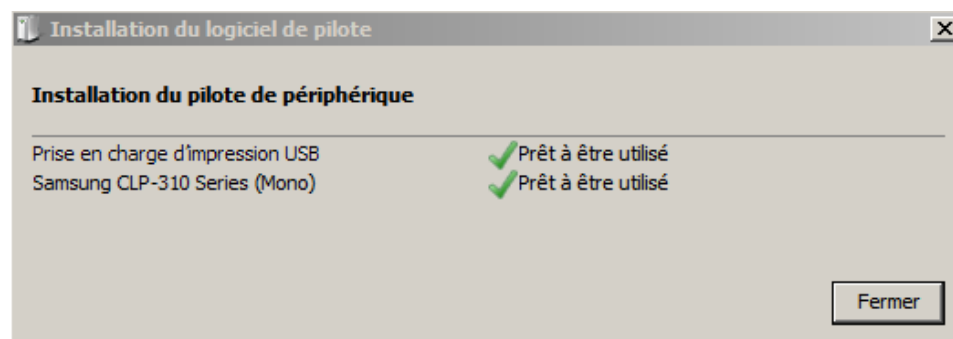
Installation du logiciel de pilote

Installation du pilote de périphérique

| | |
|---|---|
| Prise en charge d'impression USB | Prêt à être utilisé |
| Samsung CLP-310 Series (Mono) | Prêt à être utilisé |

Fermer